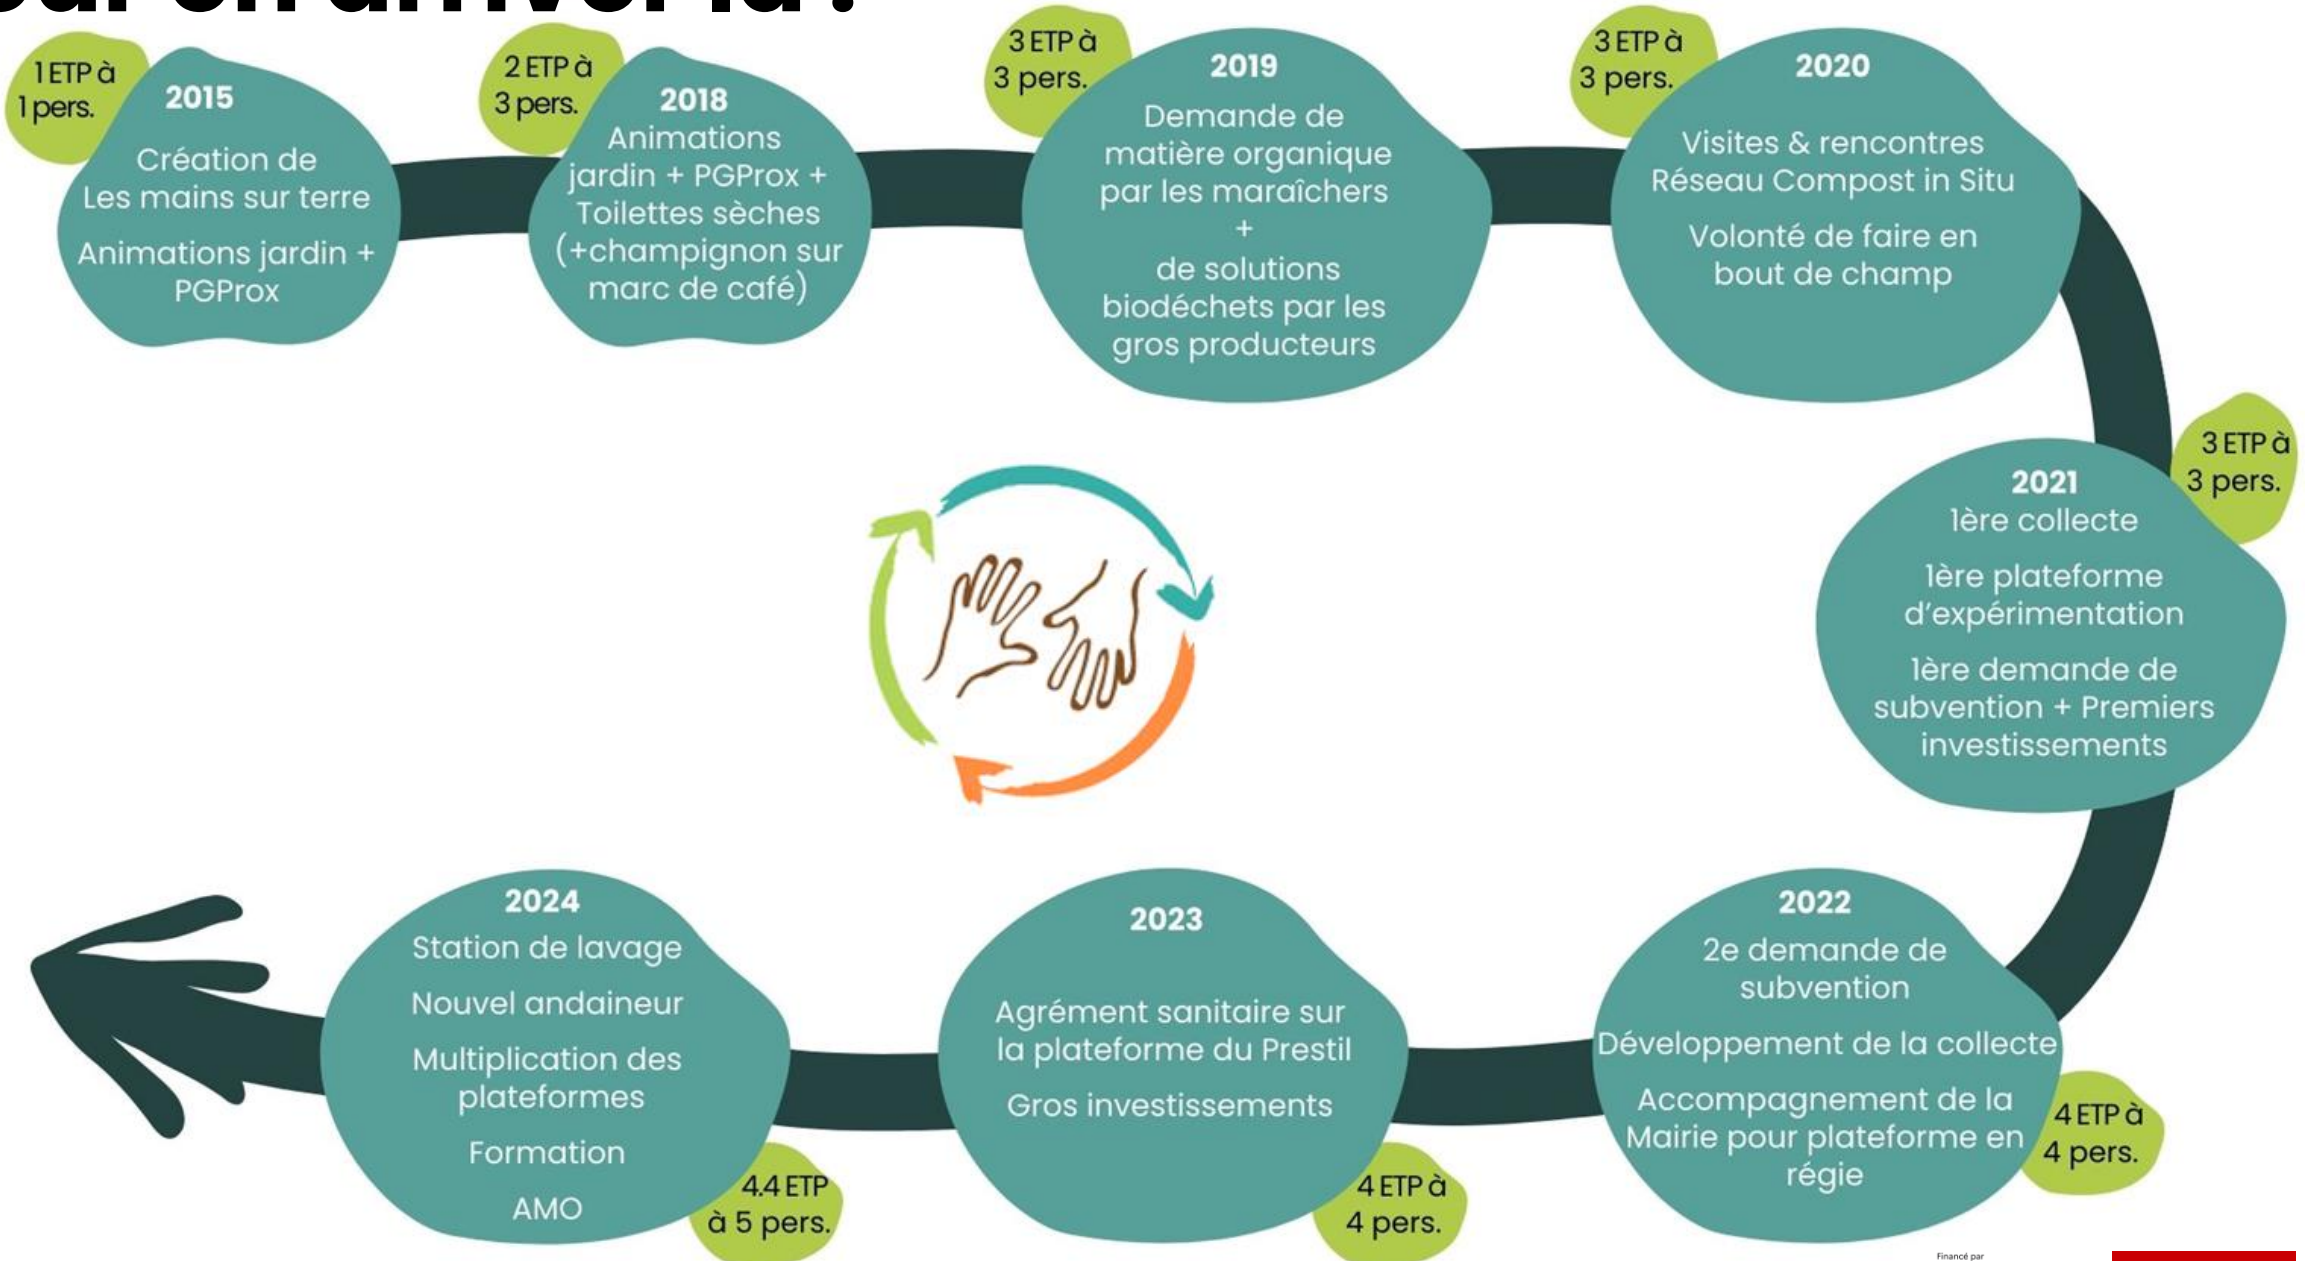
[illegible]

1 ETP à 1 pers.

2015
Création de Les mains sur terre

Animations jardin + PGProx

2 ETP à 3 pers.

2018
Animations jardin + PGProx + Toilettes sèches (+champignon sur marc de café)

3 ETP à 3 pers.

2019
Demande de matière organique par les maraîchers
+
de solutions biodéchets par les gros producteurs

3 ETP à 3 pers.

2020
Visites & rencontres Réseau Compost in Situ

Volonté de faire en bout de champ

3 ETP à 3 pers.

2021
1ère collecte

1ère plateforme d'expérimentation

1ère demande de subvention + Premiers investissements

2022
2e demande de subvention

Développement de la collecte

Accompagnement de la Mairie pour plateforme en régie

4 ETP à 4 pers.

2023

Agrément sanitaire sur la plateforme du Prestil

Gros investissements

4 ETP à 4 pers.

2024
Station de lavage

Nouvel andaineur

Multiplication des plateformes

Formation

AMO

4.4 ETP à 5 pers.

Financé par